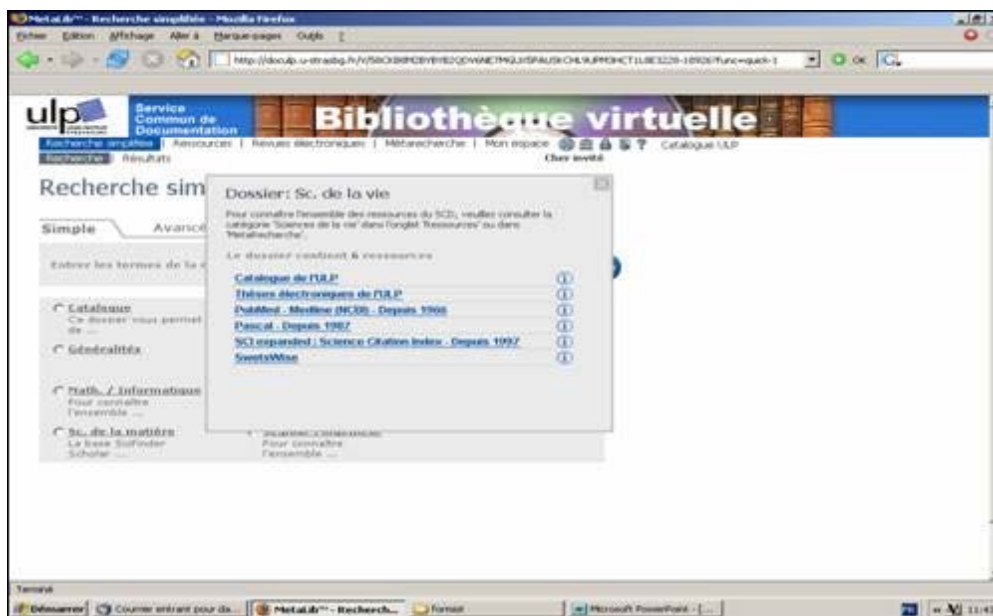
MetaLib™ - Recherche simplifiée - Mozilla Firefox

Fichier Édition Affichage Aller à Marque-pages Outils ?

http://doculp.u-strasbg.fr/V/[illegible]

OK

ulp

Service Commun de Documentation

Bibliothèque virtuelle

Recherche simplifiée | Ressources | Revues électroniques | Métarecherche | Mon espace

Catalogue ULP

Recherche Résultats

Cher invité

Recherche sim

Simple Avancé

Entrer les termes de la r

Catalogue
Ce dossier vous permet de ...

Généralités

Math. / Informatique
Pour connaître l'ensemble ...

Sc. de la matière
La base SciFinder Scholar

Pour connaître l'ensemble ...

Dossier: Sc. de la vie

Pour connaître l'ensemble des ressources du SCD, veuillez consulter la catégorie 'Sciences de la vie' dans l'onglet 'Ressources' ou dans 'Métarecherche'.

Le dossier contient 6 ressources

Catalogue de l'ULP
Thèses électroniques de l'ULP
PubMed - Medline (NCBI) - Depuis 1966
Pascal - Depuis 1987
SCI expanded : Science Citation Index - Depuis 1997
SwetsWise

Terminé

Démarrer | Courrier entrant pour da... | MetaLib™ - Recherch... | formist | Microsoft PowerPoint - [...] | 11:43